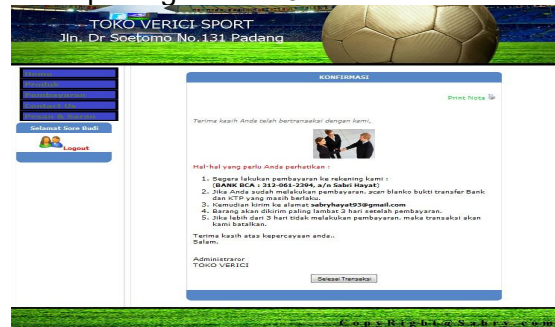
TOKO VERICI SPORT
Jln. Dr Soetomo No.131 Padang

Home
Produk
Pembayaran
Contact Us
Pesan & Saran

Selamat Sore Budi
Logout

KONFIRMASI

Print Nota

Terima kasih Anda telah bertransaksi dengan kami,

Hal-hal yang perlu Anda perhatikan :

1. Segera lakukan pembayaran ke rekening kami : (BANK BCA : 312-061-2394, a/o Sabri Hayat)
2. Jika Anda sudah melakukan pembayaran, scan blanko bukti transfer Bank dan KTP yang masih berlaku.
3. Kemudian kirim ke alamat sabryhayat93@gmail.com
4. Barang akan dikirim paling lambat 2 hari setelah pembayaran.
5. Jika lebih dari 3 hari tidak melakukan pembayaran, maka transaksi akan kami batalkan.

Terima kasih atas kepercayaan anda..
Salam,

Administraror
TOKO VERICI

Selesai Transaksi

CopyRight@Sabry.com